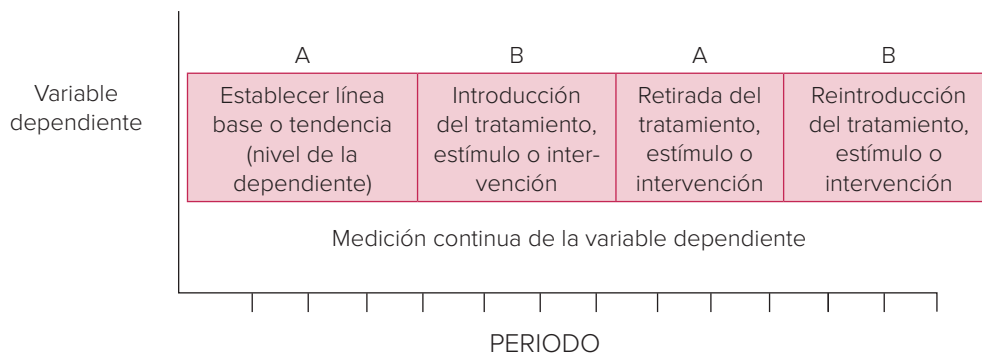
Variable dependiente

A

Establecer línea base o tendencia (nivel de la dependiente)

B

Introducción del tratamiento, estímulo o intervención

A

Retirada del tratamiento, estímulo o intervención

B

Reintroducción del tratamiento, estímulo o intervención

Medición continua de la variable dependiente

PERIODO